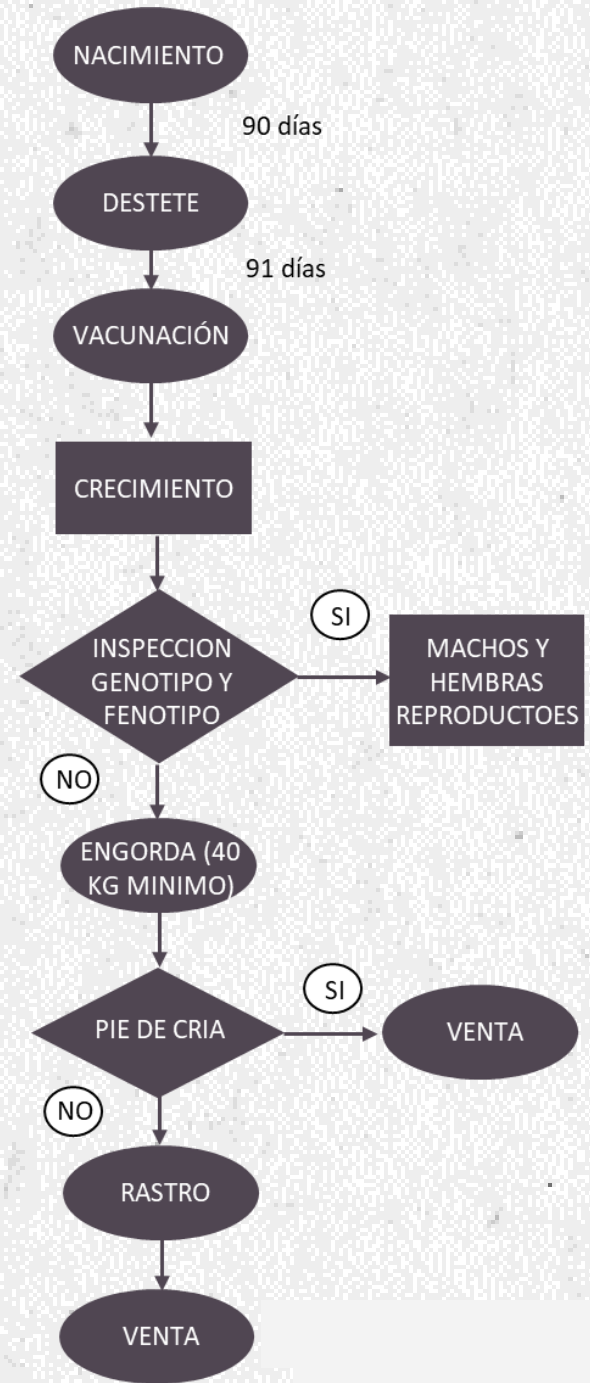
NACIMIENTO

90 días

DESTETE

91 días

VACUNACIÓN

CRECIMIENTO

INSPECCION GENOTIPO Y FENOTIPO

SI

MACHOS Y HEMBRAS REPRODUCTOES

NO

ENGORDA (40 KG MINIMO)

PIE DE CRIA

SI

VENTA

NO

RASTRO

VENTA